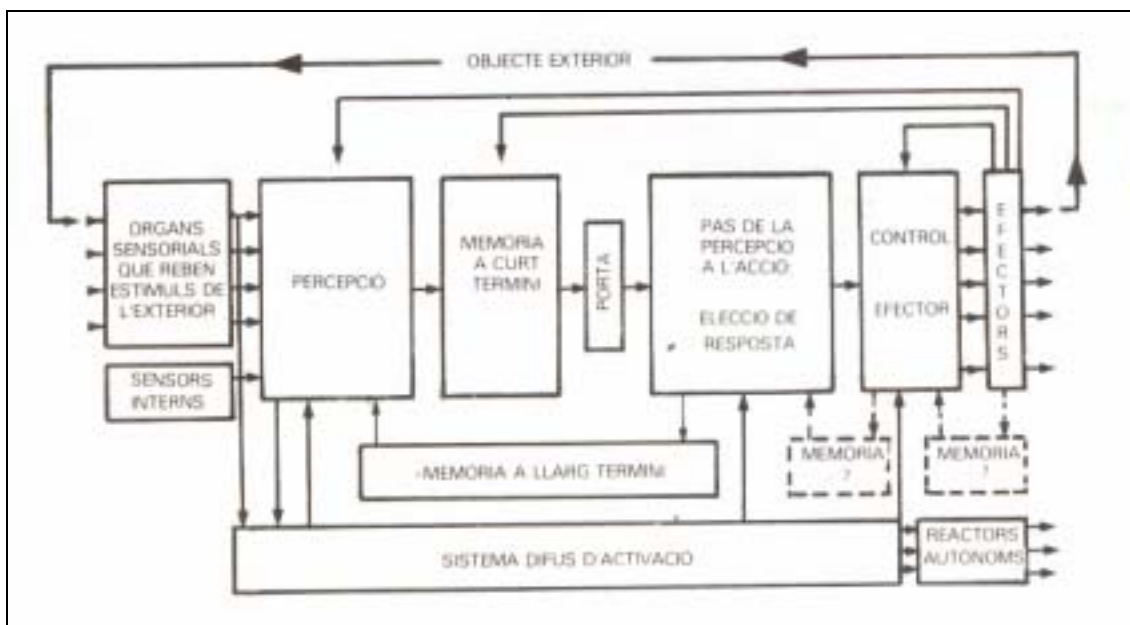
OBJECTE EXTERIOR

ORGANS SENSORIALS QUE REBEN ESTIMULS DE L'EXTERIOR

SENSORS INTERNS

PERCEPCIO

MEMORIA A CURT TERMINI

PORTA

PAS DE LA PERCEPCIO A L'ACCIO: ELECCIO DE RESPOSTA

CONTROL EFECTOR

EFECTORS

MEMORIA ?

MEMORIA ?

MEMORIA A LLARG TERMINI

SISTEMA DIFUS D'ACTIVACIO

REACTORS AUTONOMS